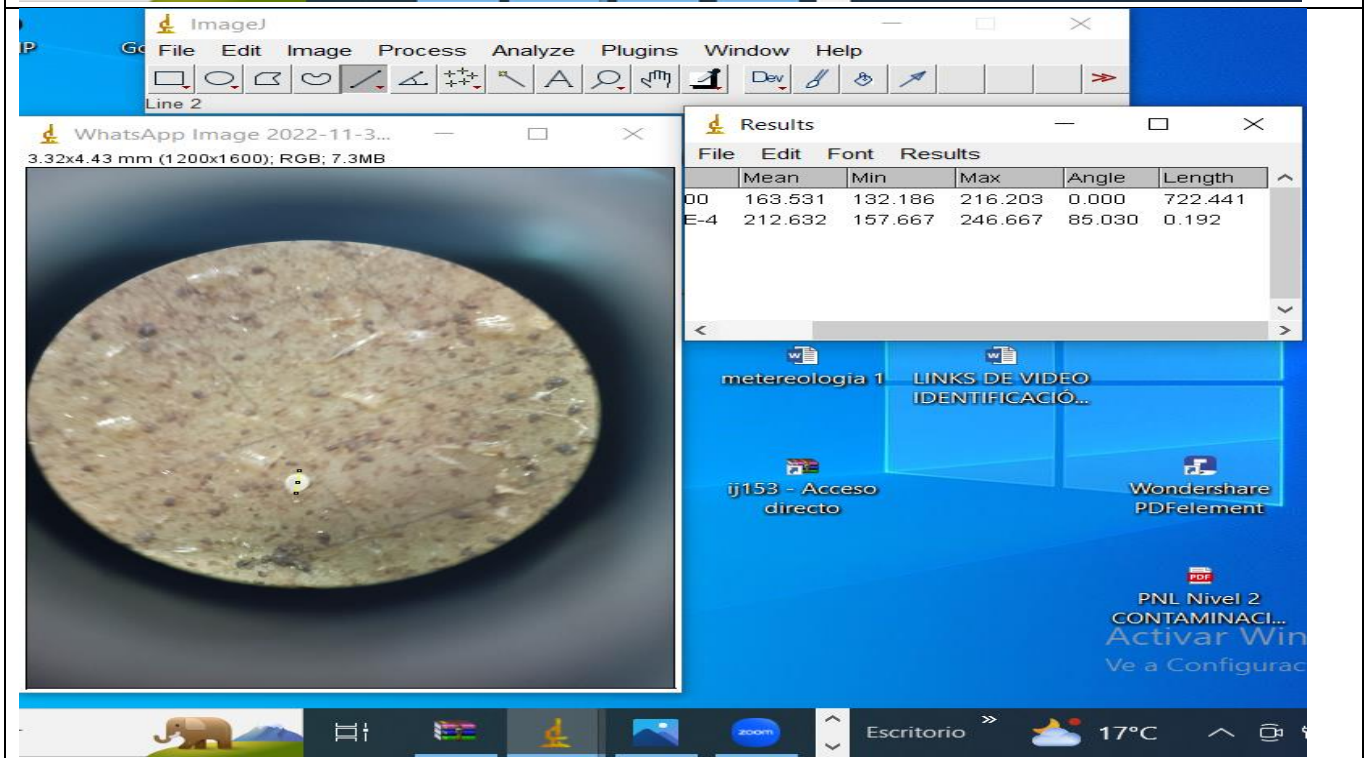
P

Go

ImageJ

File Edit Image Process Analyze Plugins Window Help

Dev

Line 2

WhatsApp Image 2022-11-3...

3.32x4.43 mm (1200x1600); RGB; 7.3MB

Results

File Edit Font Results

| | Mean | Min | Max | Angle | Length |
|---|---|---|---|---|---|
| 00 | 163.531 | 132.186 | 216.203 | 0.000 | 722.441 |
| E-4 | 212.632 | 157.667 | 246.667 | 85.030 | 0.192 |

metereologia 1

LINKS DE VIDEO IDENTIFICACIÓ...

ij153 - Acceso directo

Wondershare PDFelement

PNL Nivel 2 CONTAMINACI...

Activar Win

Ve a Configurac

zoom

Escritorio

17°C